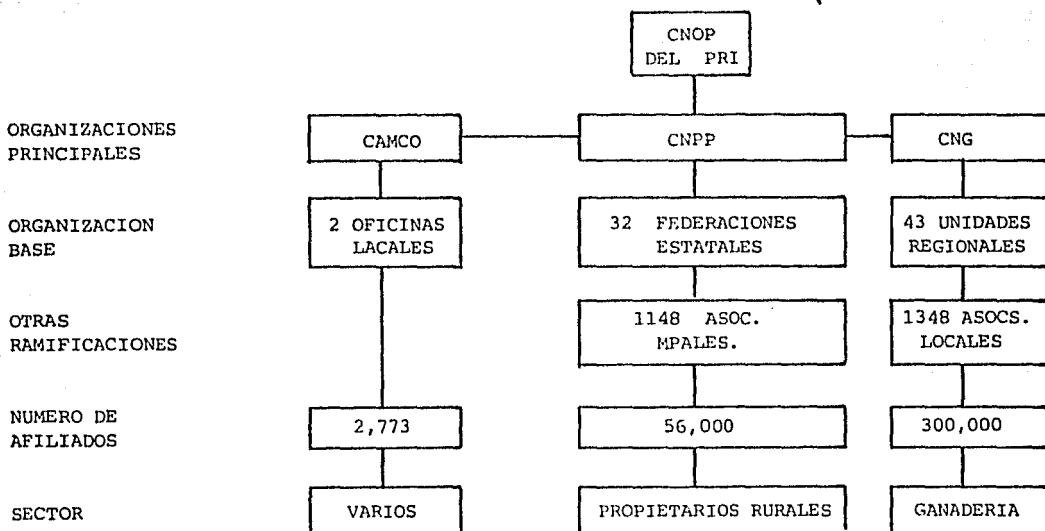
CNOP
DEL PRI

ORGANIZACIONES PRINCIPALES

CAMCO

CNPP

CNG

ORGANIZACION BASE

2 OFICINAS LACALES

32 FEDERACIONES ESTATALES

43 UNIDADES REGIONALES

OTRAS RAMIFICACIONES

1148 ASOC. MPALES.

1348 ASOCS. LOCALES

NUMERO DE AFILIADOS

2,773

56,000

300,000

SECTOR

VARIOS

PROPIETARIOS RURALES

GANADERIA